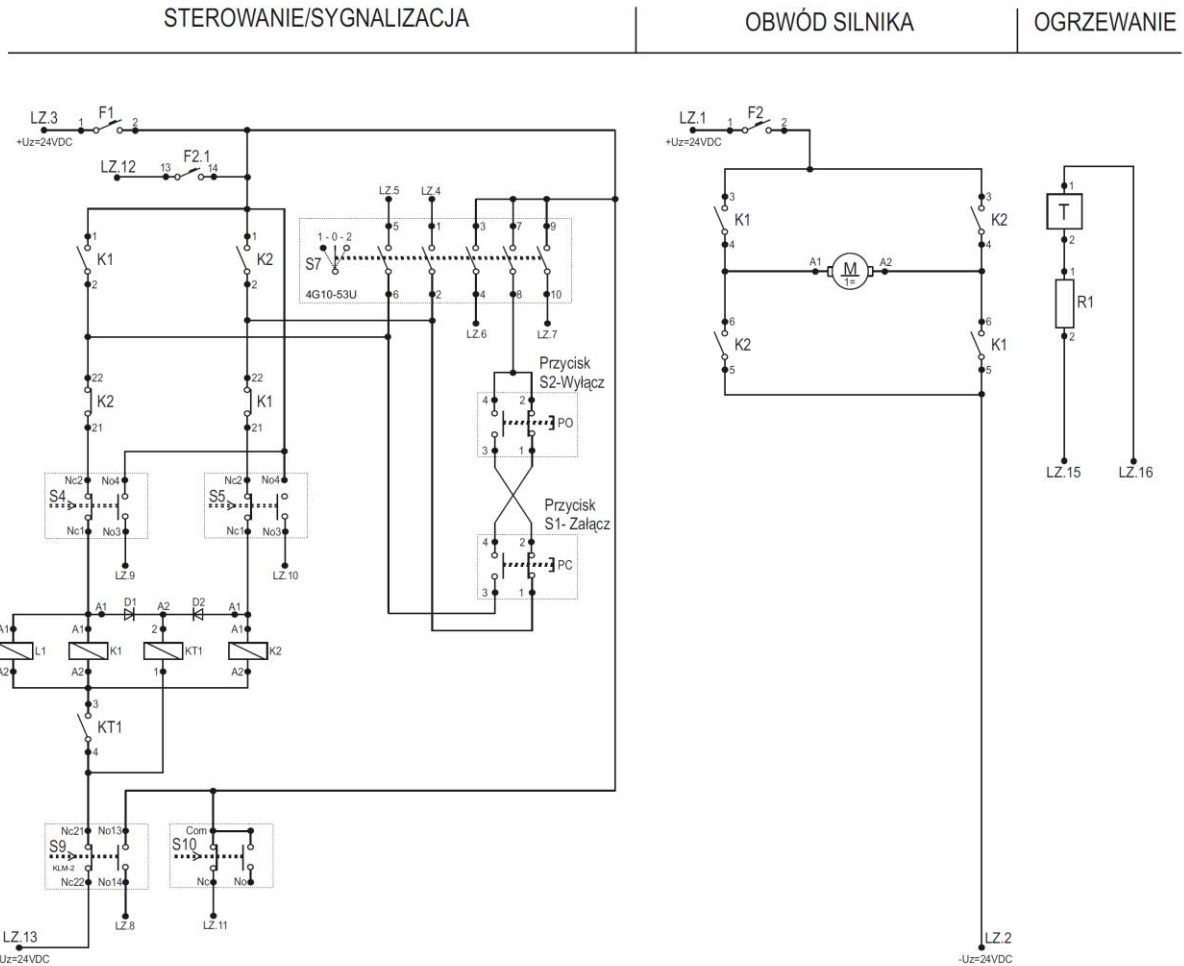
STEROWANIE/SYGNALIZACJA

OBWÓD SILNIKA

OGRZEWANIE

LZ.3 1 F1 2
+Uz=24VDC

LZ.12 13 F2.1 14

LZ.5 LZ.4

1 K1 2

1 K2 2

1 - 0 - 2
S7
4G10-53U

5 1 3 7 9
6 2 4 8 10

LZ.6 LZ.7

22 K2 21

22 K1 21

Przycisk
S2-Wyłącz

4 2
PO
3 1

Przycisk
S1- Załącz

4 2
PC
3 1

Nc2 No4
S4
Nc1 No3
LZ.9

Nc2 No4
S5
Nc1 No3
LZ.10

A1 D1 A2 D2 A1

A1 L1 A2

A1 K1 A2

2 KT1 1

A1 K2 A2

3 KT1 4

Nc21 No13
S9
KLM-2
Nc22 No14
LZ.8

Com
S10
Nc No
LZ.11

LZ.13
-Uz=24VDC

LZ.1 1 F2 2
+Uz=24VDC

3 K1 4

3 K2 4

A1 M 1= A2

6 K2 5

6 K1 5

LZ.2
-Uz=24VDC

1 T 2

1 R1 2

LZ.15 LZ.16